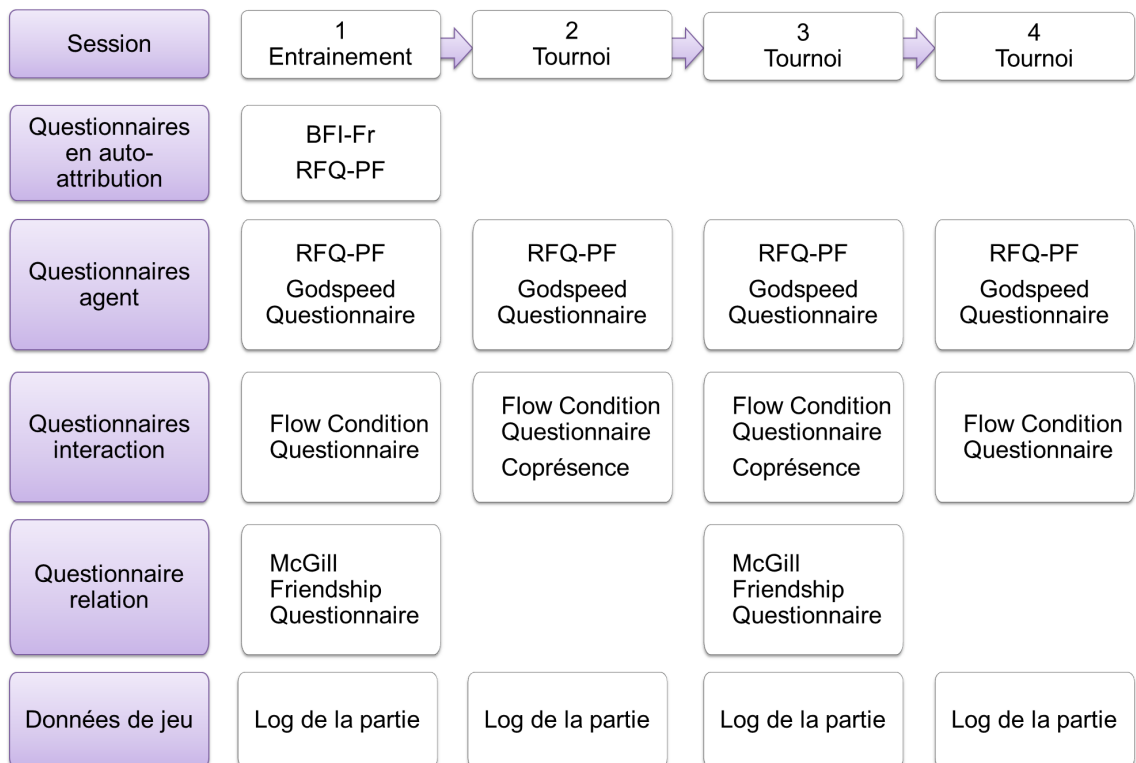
| Session | 1 Entrainement | 2 Tournoi | 3 Tournoi | 4 Tournoi |
|---|---|---|---|---|
| Questionnaires en auto-attribution | BFI-Fr RFQ-PF | | | |
| Questionnaires agent | RFQ-PF Godspeed Questionnaire | RFQ-PF Godspeed Questionnaire | RFQ-PF Godspeed Questionnaire | RFQ-PF Godspeed Questionnaire |
| Questionnaires interaction | Flow Condition Questionnaire | Flow Condition Questionnaire Coprésence | Flow Condition Questionnaire Coprésence | Flow Condition Questionnaire |
| Questionnaire relation | McGill Friendship Questionnaire | | McGill Friendship Questionnaire | |
| Données de jeu | Log de la partie | Log de la partie | Log de la partie | Log de la partie |